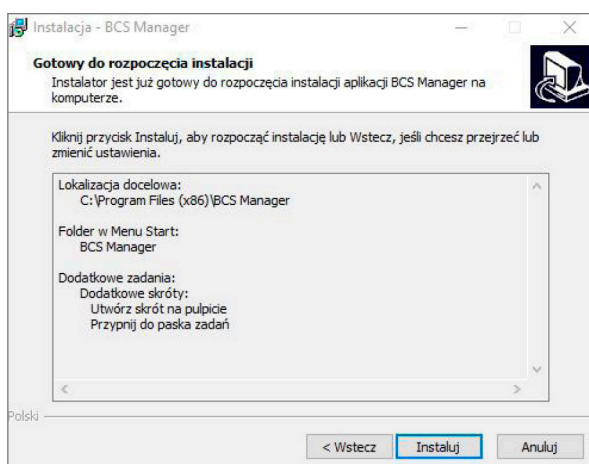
Instalacja - BCS Manager

Gotowy do rozpoczęcia instalacji
Instalator jest już gotowy do rozpoczęcia instalacji aplikacji BCS Manager na komputerze.

Kliknij przycisk Instaluj, aby rozpocząć instalację lub Wstecz, jeśli chcesz przejrzeć lub zmienić ustawienia.

Lokalizacja docelowa:
C:\Program Files (x86)\BCS Manager

Folder w Menu Start:
BCS Manager

Dodatkowe zadania:
Dodatkowe skróty:
Utwórz skrót na pulpicie
Przypnij do paska zadań

Polski

< Wstecz
Instaluj
Anuluj